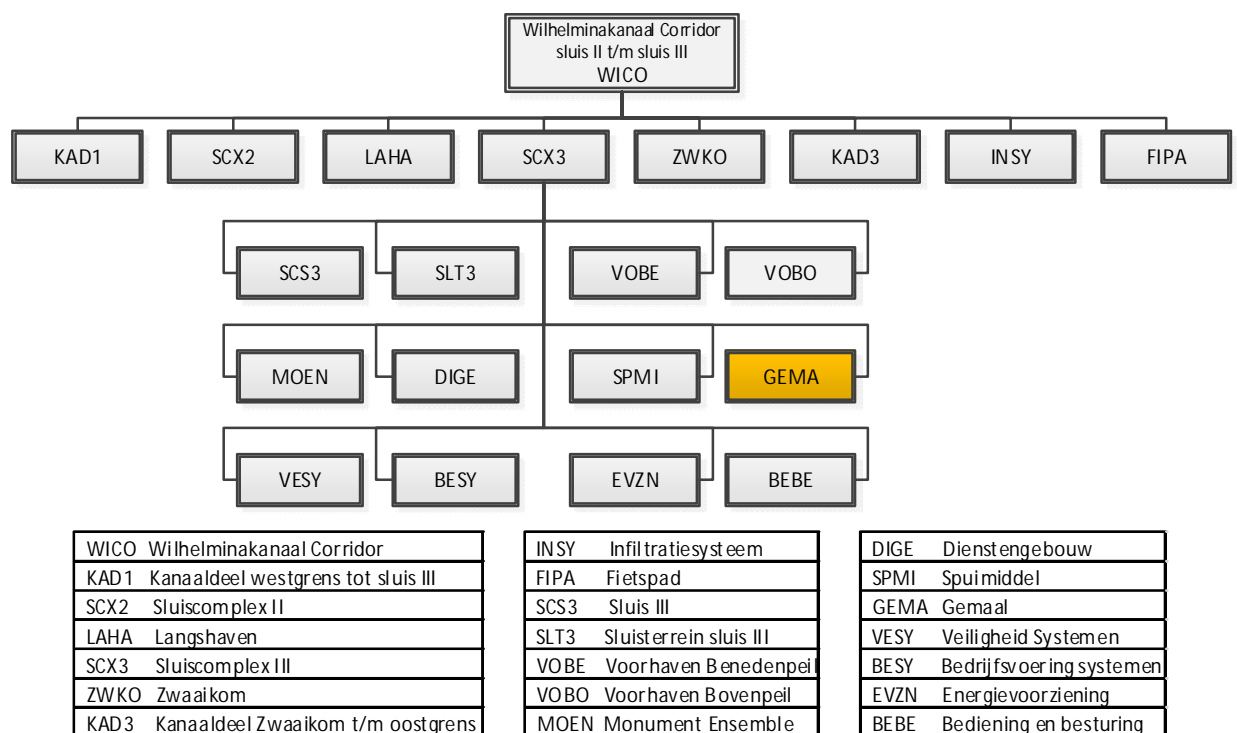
Wilhelminakanaal Corridor
sluis II t/m sluis III
WICO

KAD1

SCX2

LAHA

SCX3

ZWKO

KAD3

INSY

FIPA

SCS3

SLT3

VOBE

VOBO

MOEN

DIGE

SPMI

GEMA

VESY

BESY

EVZN

BEBE

| | |
|---|---|
| WICO | Wilhelminakanaal Corridor |
| KAD1 | Kanaaldeel westgrens tot sluis III |
| SCX2 | Sluiscomplex II |
| LAHA | Langshaven |
| SCX3 | Sluiscomplex III |
| ZWKO | Zwaaikom |
| KAD3 | Kanaaldeel Zwaaikom t/m oostgrens |

| | |
|---|---|
| INSY | Infiltratiesysteem |
| FIPA | Fietspad |
| SCS3 | Sluis III |
| SLT3 | Sluisterrein sluis III |
| VOBE | Voorhaven Benedenpeil |
| VOBO | Voorhaven Bovenpeil |
| MOEN | Monument Ensemble |

| | |
|---|---|
| DIGE | Dienstengebouw |
| SPMI | Spuimiddel |
| GEMA | Gemaal |
| VESY | Veiligheid Systemen |
| BESY | Bedrijfsvoering systemen |
| EVZN | Energievoorziening |
| BEBE | Bediening en besturing |